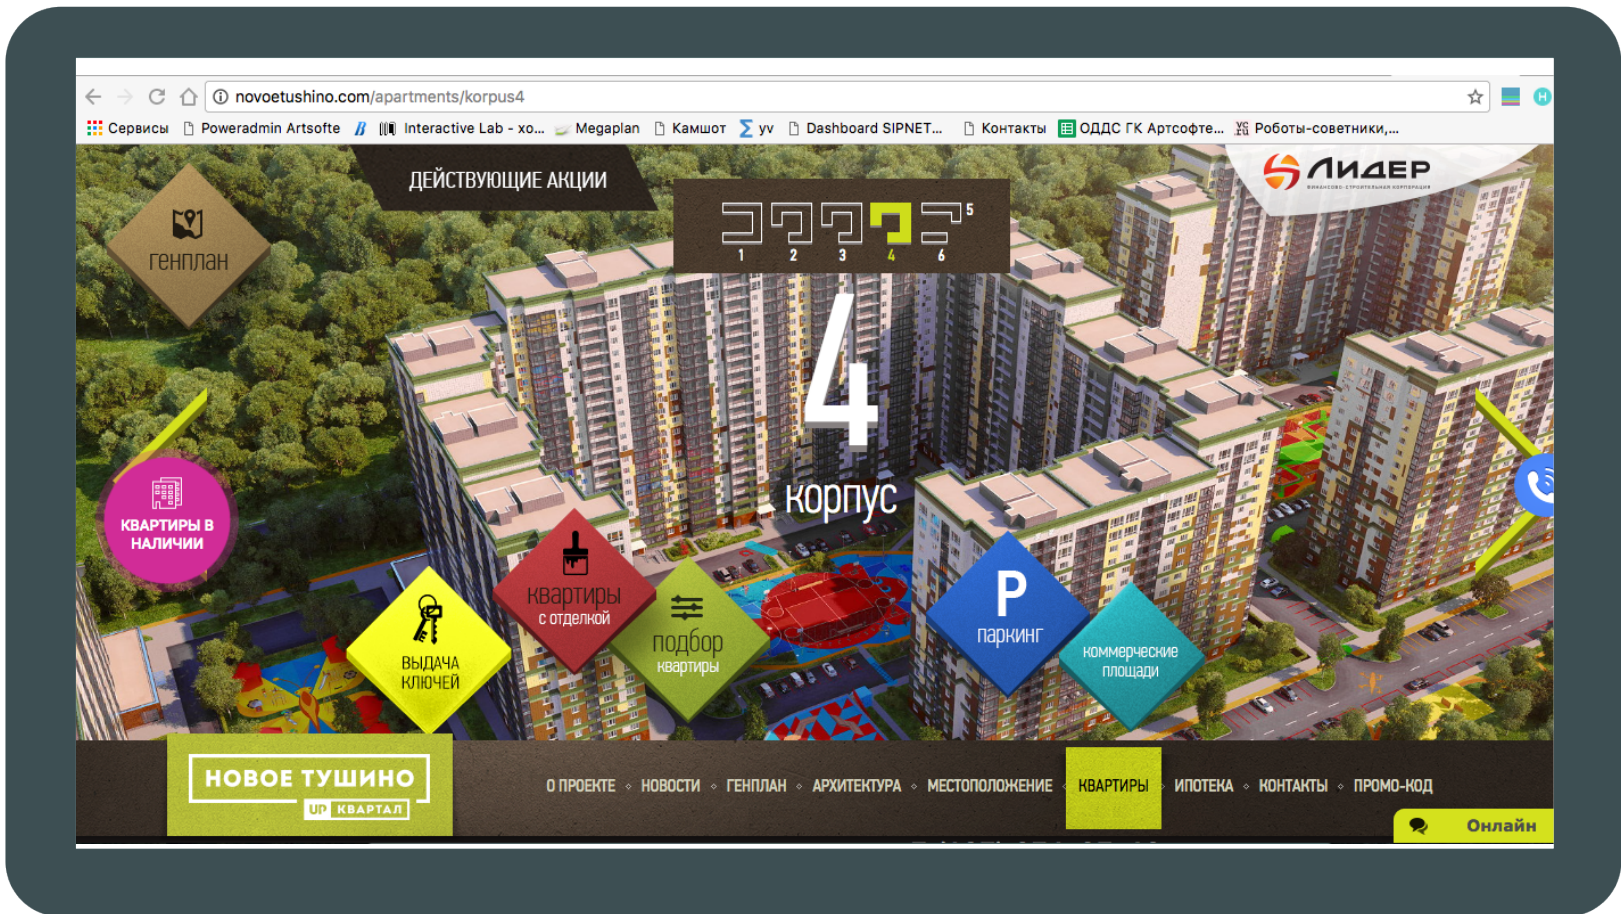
novoetushino.com/apartments/korpus4

Сервисы Poweradmin Artsofte Interactive Lab - хо... Megaplan Камшот yv Dashboard SIPNET... Контакты ОДДС ГК Артсофте... Роботы-советники,...

ДЕЙСТВУЮЩИЕ АКЦИИ

генплан

ЛИДЕР

5
1 2 3 4 6

4
корпус

КВАРТИРЫ В НАЛИЧИИ

ВЫДАЧА КЛЮЧЕЙ

квартиры с отделкой

подбор квартиры

P паркинг

коммерческие площади

НОВОЕ ТУШИНО
UP КВАРТАЛ

О ПРОЕКТЕ • НОВОСТИ • ГЕНПЛАН • АРХИТЕКТУРА • МЕСТОПОЛОЖЕНИЕ • КВАРТИРЫ • ИПОТЕКА • КОНТАКТЫ • ПРОМО-КОД

Онлайн